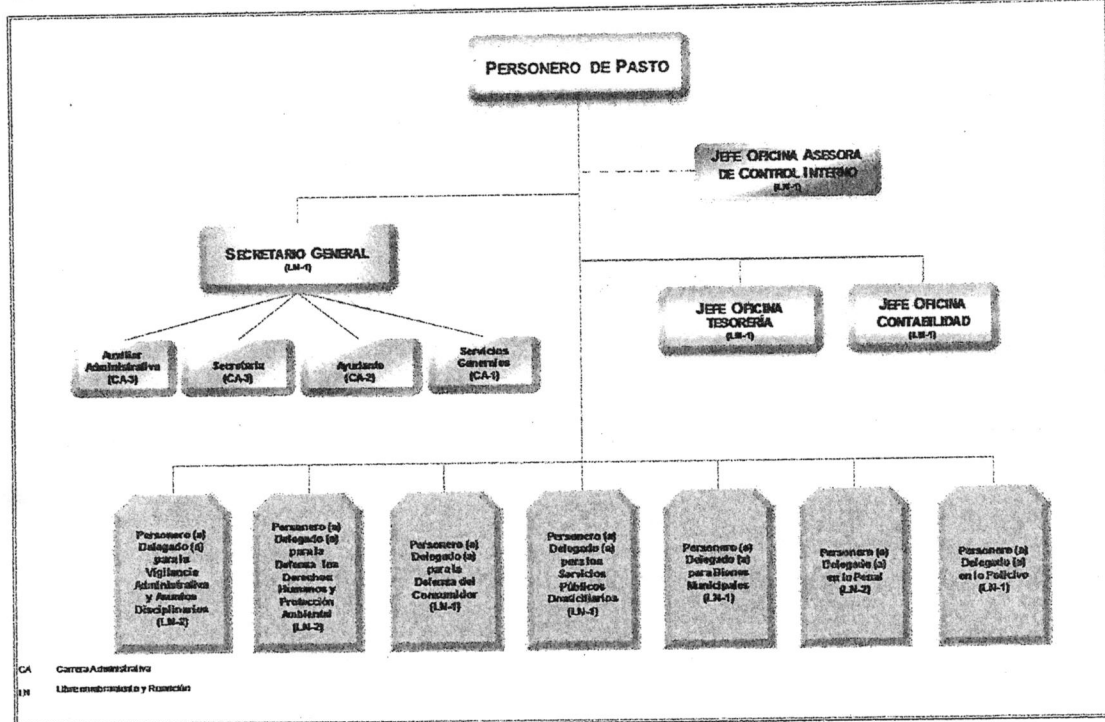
PERSONERO DE PASTO

JEFE OFICINA ASESORA DE CONTROL INTERNO (LN-1)

SECRETARIO GENERAL (LN-1)

JEFE OFICINA TESORERÍA (LN-1)

JEFE OFICINA CONTABILIDAD (LN-1)

Auxiliar Administrativo (CA-3)

Secretaria (CA-3)

Ayudante (CA-2)

Servicios Generales (CA-1)

Personero (a) Delegado (a) para la Vigilancia Administrativa y Asuntos Disciplinarios (LN-2)

Personero (a) Delegado (a) para la Defensa los Derechos Humanos y Protección Ambiental (LN-2)

Personero (a) Delegado (a) para la Defensa del Consumidor (LN-1)

Personero (a) Delegado (a) para los Servicios Públicos Domiciliarios (LN-1)

Personero (a) Delegado (a) para Bienes Municipales (LN-1)

Personero (a) Delegado (a) en lo Penal (LN-2)

Personero (a) Delegado (a) en lo Policivo (LN-1)

CA Carrera Administrativa

LN Libre nombramiento y Remoción